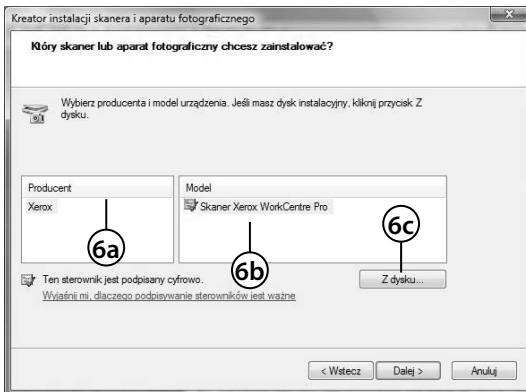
Kreator instalacji skanera i aparatu fotograficznego

Który skaner lub aparat fotograficzny chcesz zainstalować?

Wybierz producenta i model urządzenia. Jeśli masz dysk instalacyjny, kliknij przycisk Z dysku.

Producent
Xerox

Model
Skaner Xerox WorkCentre Pro

6a

6b

6c

Ten sterownik jest podpisany cyfrowo.
Wyjaśnij mi, dlaczego podpisywanie sterowników jest ważne

Z dysku...

< Wstecz
Dalej >
Anuluj